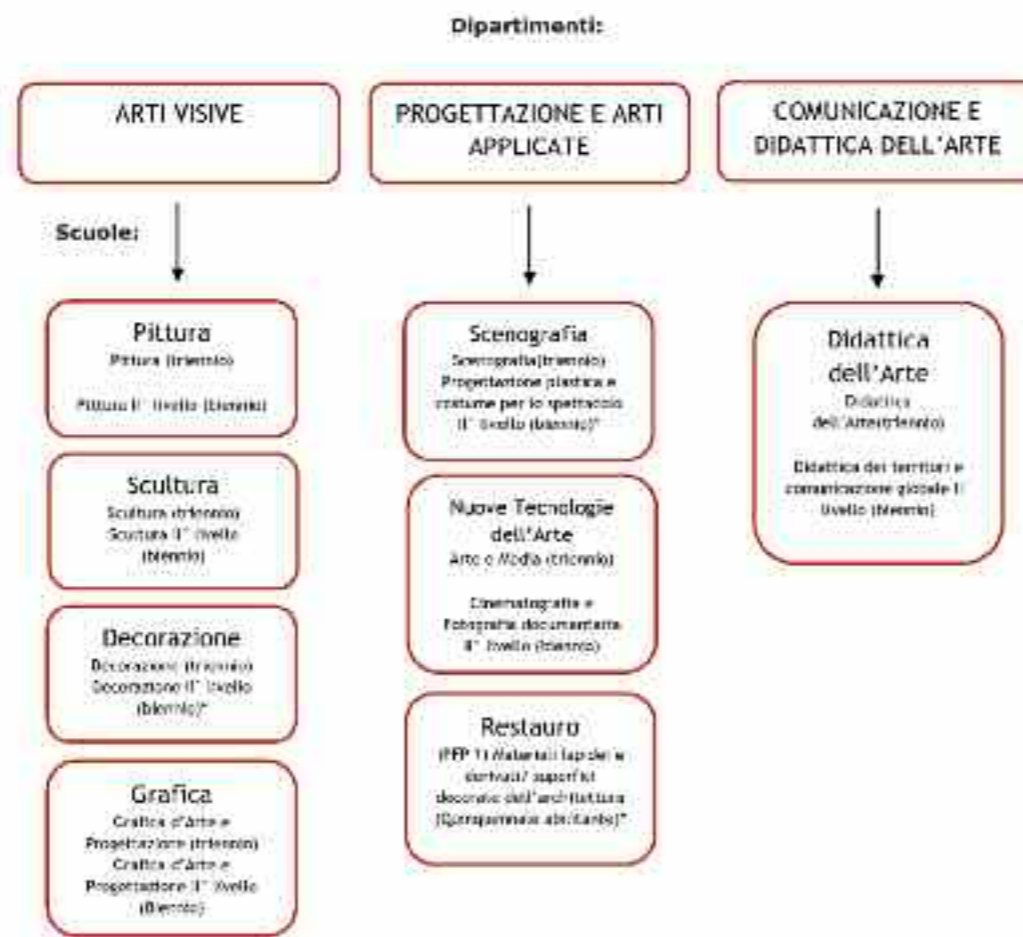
Dipartimenti:

ARTI VISIVE

PROGETTAZIONE E ARTI APPLICATE

COMUNICAZIONE E DIDATTICA DELL'ARTE

Scuole:

Pittura
Pittura (triennio)
Pittura II° livello (biennio)

Scultura
Scultura (triennio)
Scultura II° livello (biennio)

Decorazione
Decorazione (triennio)
Decorazione II° livello (biennio)*

Grafica
Grafica d'Arte e Progettazione (triennio)
Grafica d'Arte e Progettazione II° livello (Biennio)

Scenografia
Scenografia(triennio)
Progettazione plastica e costume per lo spettacolo II° livello (biennio)*

Nuove Tecnologie dell'Arte
Arte e Media (triennio)

Cinematografia e Fotografia documentaria II° livello (biennio)

Restauro
(PFP 1) Materiali lapidei e derivati/ superfici decorate dell'architettura (Quinquennale abilitante)*

Didattica dell'Arte
Didattica dell'Arte(triennio)

Didattica dei territori e comunicazione globale II° livello (biennio)